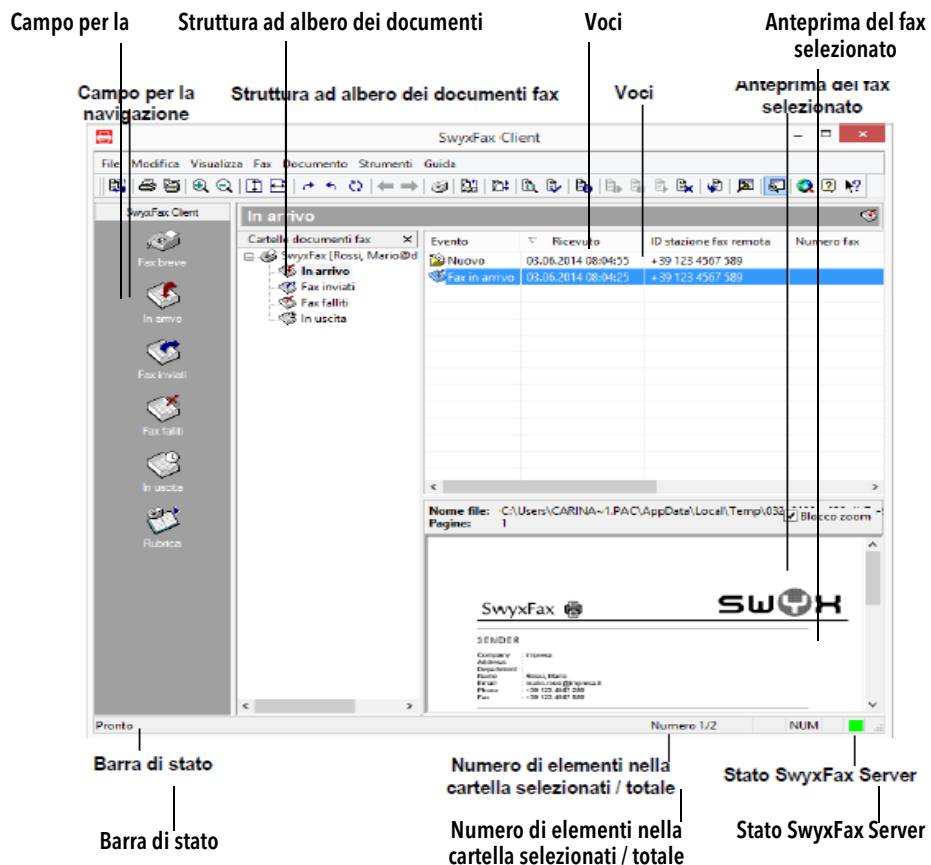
Campo per la

Struttura ad albero dei documenti

Voci

Anteprima del fax selezionato

Campo per la navigazione

Struttura ad albero dei documenti fax

Voci

Anteprima del fax selezionato

SwyxFax Client

File Modifica Visualizza Fax Documento Strumenti Guida

SwyxFax Client

Fax breve

In arrivo

Fax inviati

Fax falliti

In uscita

Rubrica

In arrivo

Cartelle documenti fax

SwyxFax [Rossi, Mario@d

In arrivo

Fax inviati

Fax falliti

In uscita

| Evento | Ricevuto | ID stazione fax remota | Numero fax |
|---|---|---|---|
| Nuovo | 03.06.2014 08:04:55 | +39 123 4567 589 | |
| Fax in arrivo | 03.06.2014 08:04:25 | +39 123 4567 589 | |

Nome file: C:\Users\CARINA~1.PAC\AppData\Local\Temp\032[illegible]

Pagine: 1

Blocco zoom

SwyxFax

SWYX

SENDER

Company Impresa
Address
Department
Name Rossi, Mario
Email mario.rossi@impresa.it
Phone +39 123 4567 280
Fax +39 123 4567 589

Pronto

Numero 1/2

NUM

Barra di stato

Numero di elementi nella cartella selezionati / totale

Stato SwyxFax Server

Barra di stato

Numero di elementi nella cartella selezionati / totale

Stato SwyxFax Server